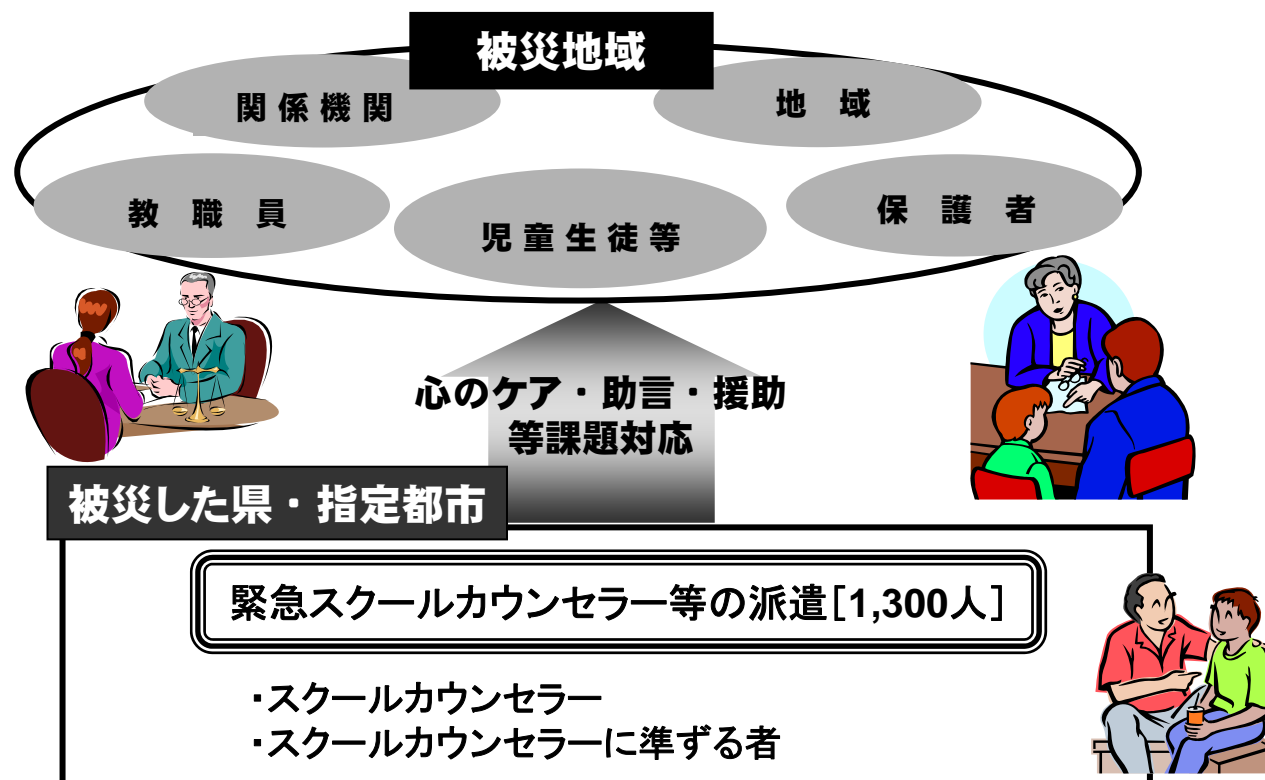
被災地域

関係機関

地　域

教　職　員

児童生徒等

保　護　者

心のケア・助言・援助等課題対応

被災した県・指定都市

緊急スクールカウンセラー等の派遣［1,300人］

・スクールカウンセラー
・スクールカウンセラーに準ずる者